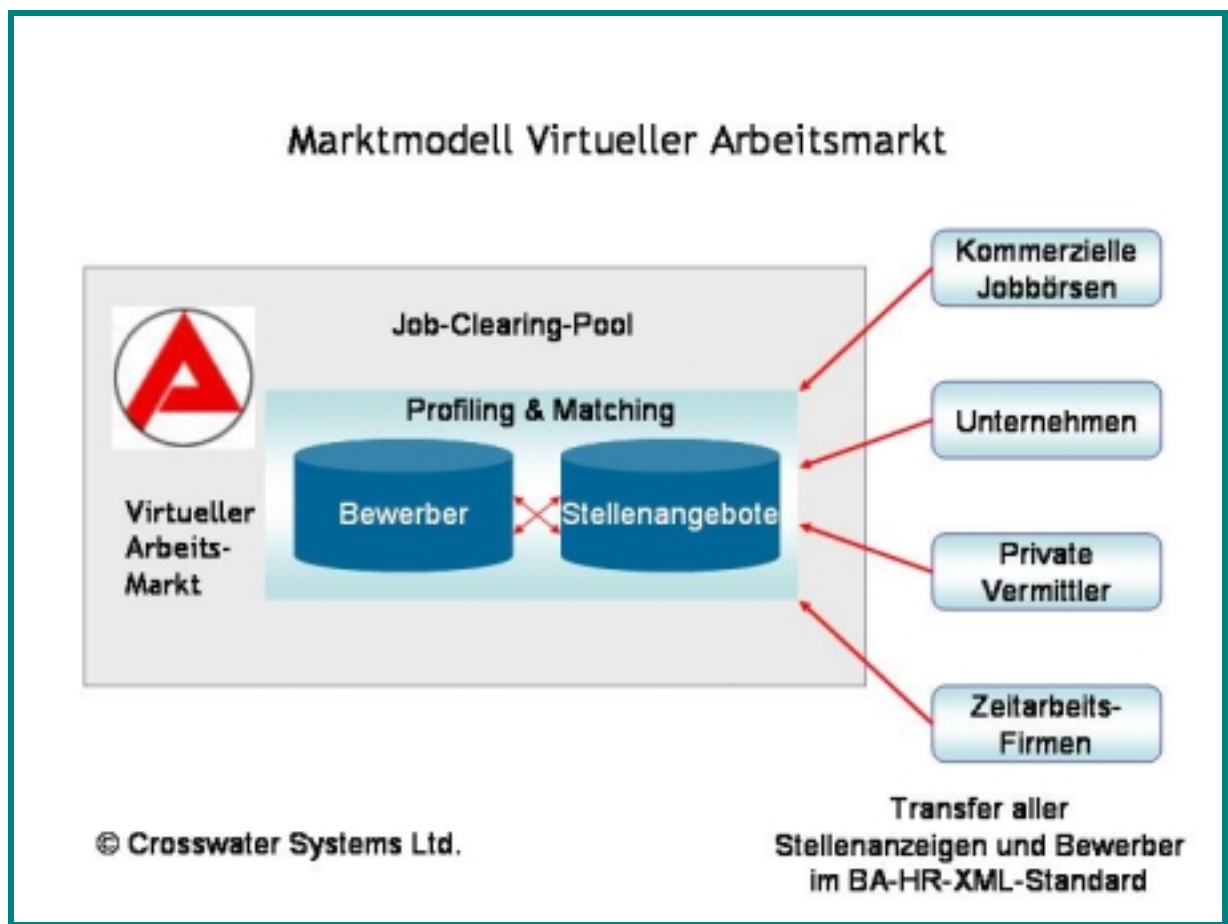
Marktmodell Virtueller Arbeitsmarkt

Job-Clearing-Pool

Profiling & Matching

Bewerber

Stellenangebote

Virtueller Arbeits-Markt

Kommerzielle Jobbörsen

Unternehmen

Private Vermittler

Zeitarbeits-Firmen

© Crosswater Systems Ltd.

Transfer aller Stellenanzeigen und Bewerber im BA-HR-XML-Standard